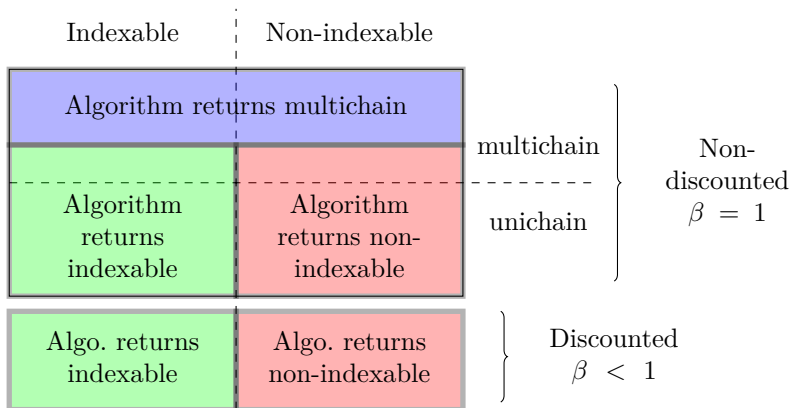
Indexable

Non-indexable

Algorithm returns multichain

multichain

unichain

Algorithm returns indexable

Algorithm returns non-indexable

Non-discounted $\beta = 1$

Algo. returns indexable

Algo. returns non-indexable

Discounted $\beta < 1$